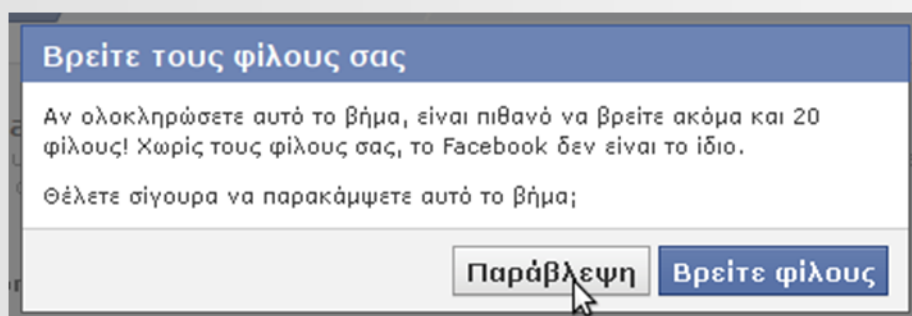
Βρείτε τους φίλους σας

Αν ολοκληρώσετε αυτό το βήμα, είναι πιθανό να βρείτε ακόμα και 20 φίλους! Χωρίς τους φίλους σας, το Facebook δεν είναι το ίδιο.

Θέλετε σίγουρα να παρακάμψετε αυτό το βήμα;

Παράβλεψη

Βρείτε φίλους